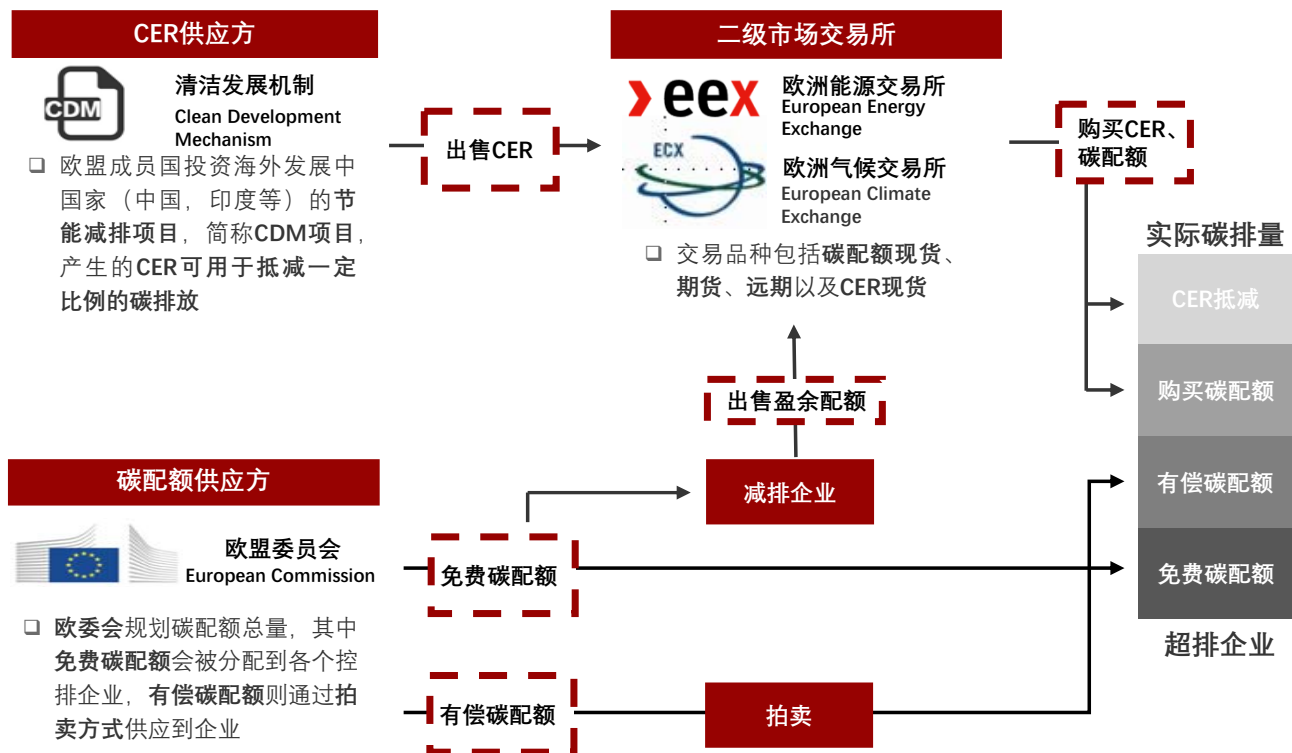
CER供应方

CDM

清洁发展机制
Clean Development Mechanism

❑ 欧盟成员国投资海外发展中国家（中国，印度等）的节能减排项目，简称CDM项目，产生的CER可用于抵减一定比例的碳排放

出售CER

二级市场交易所

eex

欧洲能源交易所
European Energy Exchange

ECX

欧洲气候交易所
European Climate Exchange

❑ 交易品种包括碳配额现货、期货、远期以及CER现货

购买CER、碳配额

实际碳排量

CER抵减

购买碳配额

有偿碳配额

免费碳配额

超排企业

出售盈余配额

减排企业

碳配额供应方

欧盟委员会
European Commission

❑ 欧委会规划碳配额总量，其中免费碳配额会被分配到各个控排企业，有偿碳配额则通过拍卖方式供应到企业

免费碳配额

有偿碳配额

拍卖